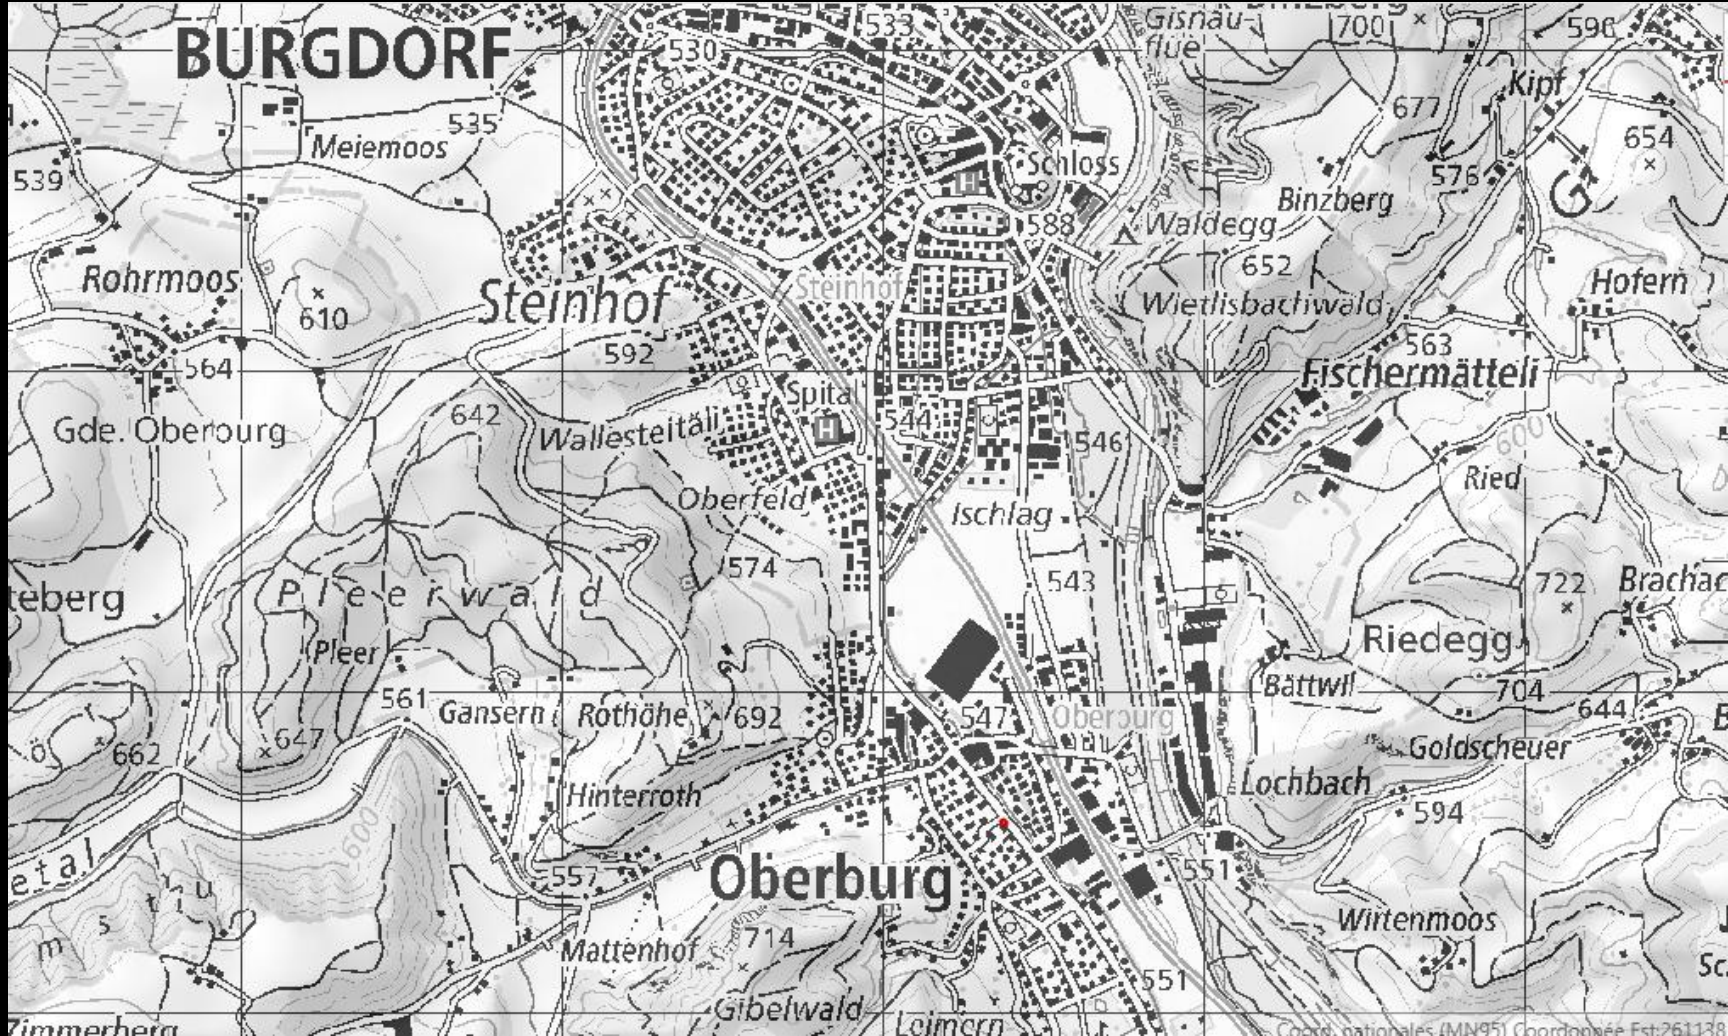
BURGDORF
530
533
Gisnau-flüe
700
596
Kipf
677
654
535
Meiemoos
539
Schloss
576
Binzberg
588
Waldegg
652
Rohrmoos
610
Steinhof
Steinhof
Wietlisbachwald
Hofern
592
564
563
Fischermätteli
Spital
642
544
546
Gde. Oberburg
Wallesteitäli
600
Ried
Oberfeld
Ischlag
574
543
722
Brachac
teberg
Pleerwald
Riedegg
Pleer
Bättwil
704
561
Gansern
Rothöhe
692
547
Oberburg
644
B
647
662
Goldscheuer
Lochbach
Hinterroth
594
600
etal
551
557
Oberburg
Wirtenmoos
714
Mattenhof
551
Sc
Gibelwald
Zimmerberg
Loimern
Coord. nationales (MN95) Coordonnée Est:2611